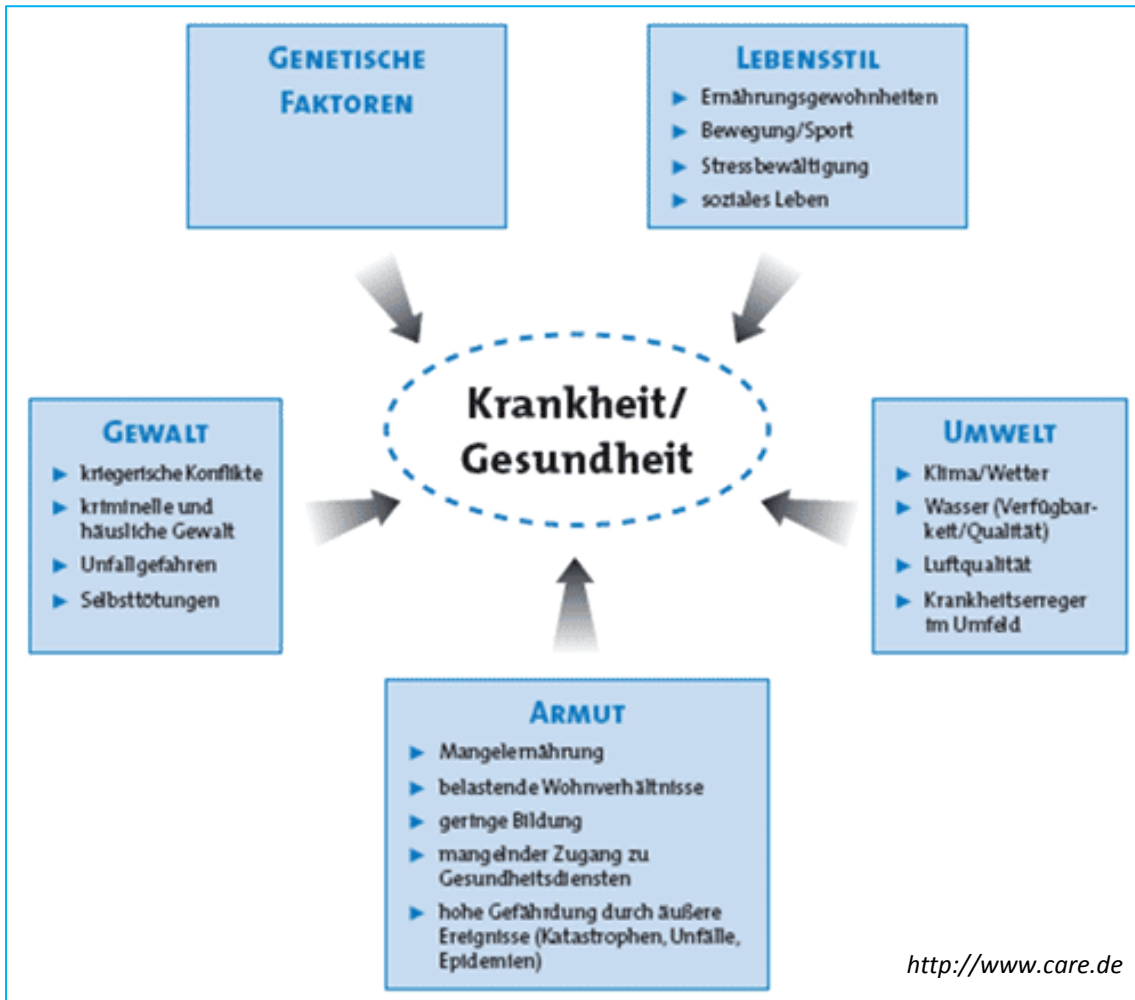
GENETISCHE FAKTOREN

LEBENSSTIL
- Ernährungsgewohnheiten
- Bewegung/Sport
- Stressbewältigung
- soziales Leben

Krankheit/ Gesundheit

GEWALT
- kriegerische Konflikte
- kriminelle und häusliche Gewalt
- Unfallgefahren
- Selbsttötungen

UMWELT
- Klima/Wetter
- Wasser (Verfügbarkeit/Qualität)
- Luftqualität
- Krankheitserreger im Umfeld

ARMUT
- Mangelernährung
- belastende Wohnverhältnisse
- geringe Bildung
- mangelnder Zugang zu Gesundheitsdiensten
- hohe Gefährdung durch äußere Ereignisse (Katastrophen, Unfälle, Epidemien)

http://www.care.de